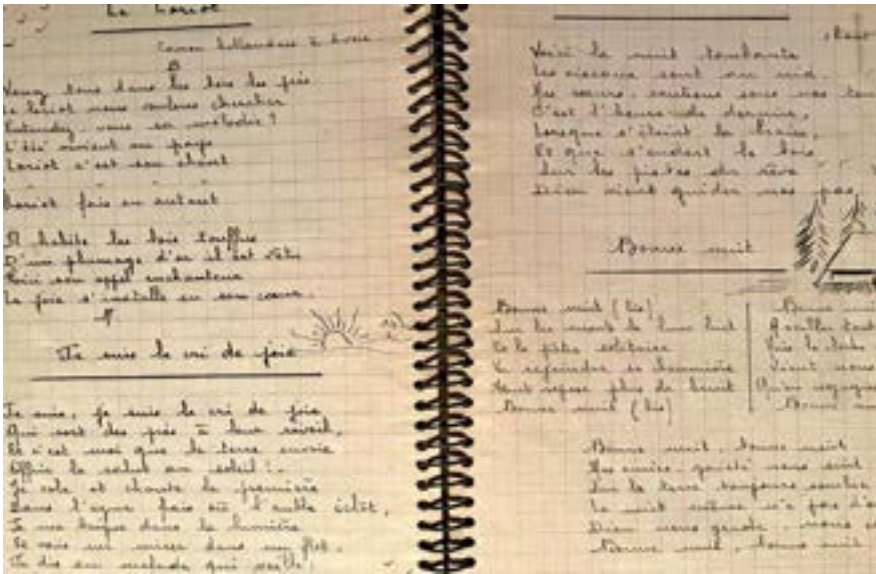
Le Loriot

Canon hollandais à 3 voix

Venez tous dans les bois des fées
Le loriot nous voulons chercher
Entendez-vous sa mélodie?
L'été revient au pays
Loriot c'est son chant

Loriot fais en autant

Il habite les bois touffus
D'un plumage d'or il est vêtu
Puis son appel enchanteur
La joie s'installe en nos cœurs

Je suis le roi de joie

Je suis, je suis le roi de joie
Qui sort des près à leur réveil.
Et c'est moi que la terre envoie
Offrir le salut au soleil!
Je vole et chante le première
Dans l'azur sans fin d'un bel éclat,
Je me trempe dans la lumière
Je vais me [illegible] dans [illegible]
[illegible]

Voici la nuit tombante
Les oiseaux sont au nid
Nos cœurs, soutiens sous nos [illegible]
C'est l'heure de dormir,
Lorsque s'éteint la braise,
Et que s'endort le bois
Sur les pistes du rêve
Dieu vient guider nos pas

Bonne nuit

Bonne nuit (bis)
Sur les monts la lune luit
Et la pâle solitaire
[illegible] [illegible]
Tout repose plus de bruit
Bonne nuit (bis)

Bonne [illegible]
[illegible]
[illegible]
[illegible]
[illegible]
Bonne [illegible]

Bonne nuit, bonne nuit
Mes amies, gentils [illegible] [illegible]
Sur la terre toujours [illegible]
La nuit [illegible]
Dieu nous garde, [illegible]
Bonne nuit, bonne nuit